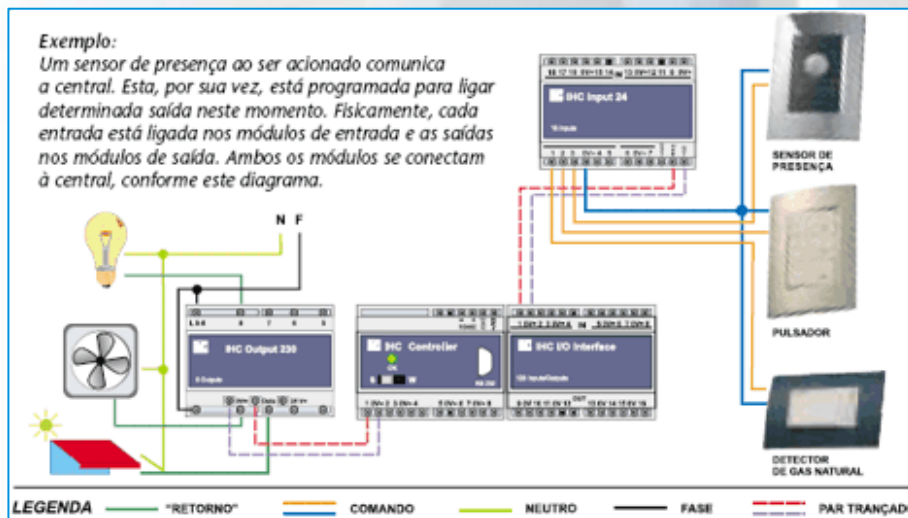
Exemplo:
Um sensor de presença ao ser acionado comunica a central. Esta, por sua vez, está programada para ligar determinada saída neste momento. Fisicamente, cada entrada está ligada nos módulos de entrada e as saídas nos módulos de saída. Ambos os módulos se conectam à central, conforme este diagrama.

N F

IHC Input 24

IHC Output 230

IHC Controller

IHC I/O Interface

SENSOR DE PRESENÇA

PULSADOR

DETECTOR DE GAS NATURAL

LEGENDA "RETORNO" COMANDO NEUTRO FASE PAR TRANÇADO